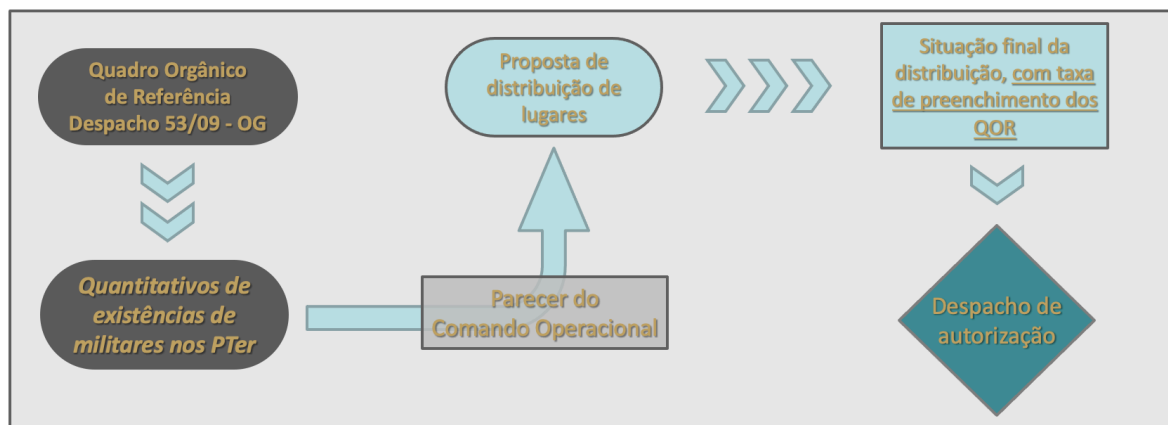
Quadro Orgânico de Referência Despacho 53/09 - OG

Proposta de distribuição de lugares

Situação final da distribuição, com taxa de preenchimento dos QOR

Quantitativos de existências de militares nos PTer

Parecer do Comando Operacional

Despacho de autorização